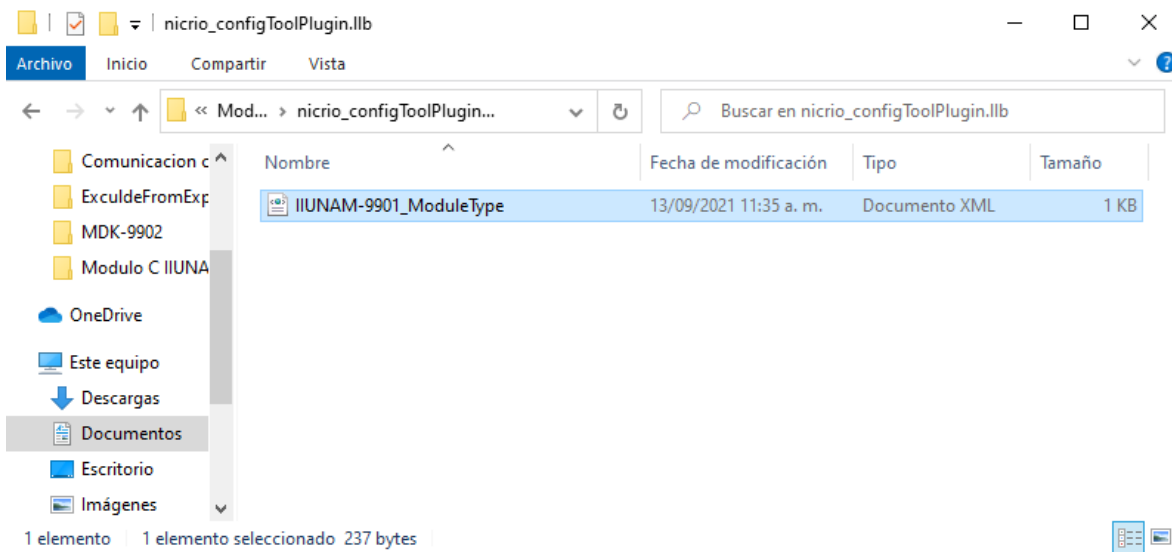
nicrio_configToolPlugin.llb

Archivo Inicio Compartir Vista

« Mod... › nicrio_configToolPlugin...

Buscar en nicrio_configToolPlugin.llb

Comunicacion c
ExculdeFromExp
MDK-9902
Modulo C IIUNA
OneDrive
Este equipo
Descargas
Documentos
Escritorio
Imágenes

| Nombre | Fecha de modificación | Tipo | Tamaño |
|---|---|---|---|
| IIUNAM-9901_ModuleType | 13/09/2021 11:35 a. m. | Documento XML | 1 KB |

1 elemento 1 elemento seleccionado 237 bytes